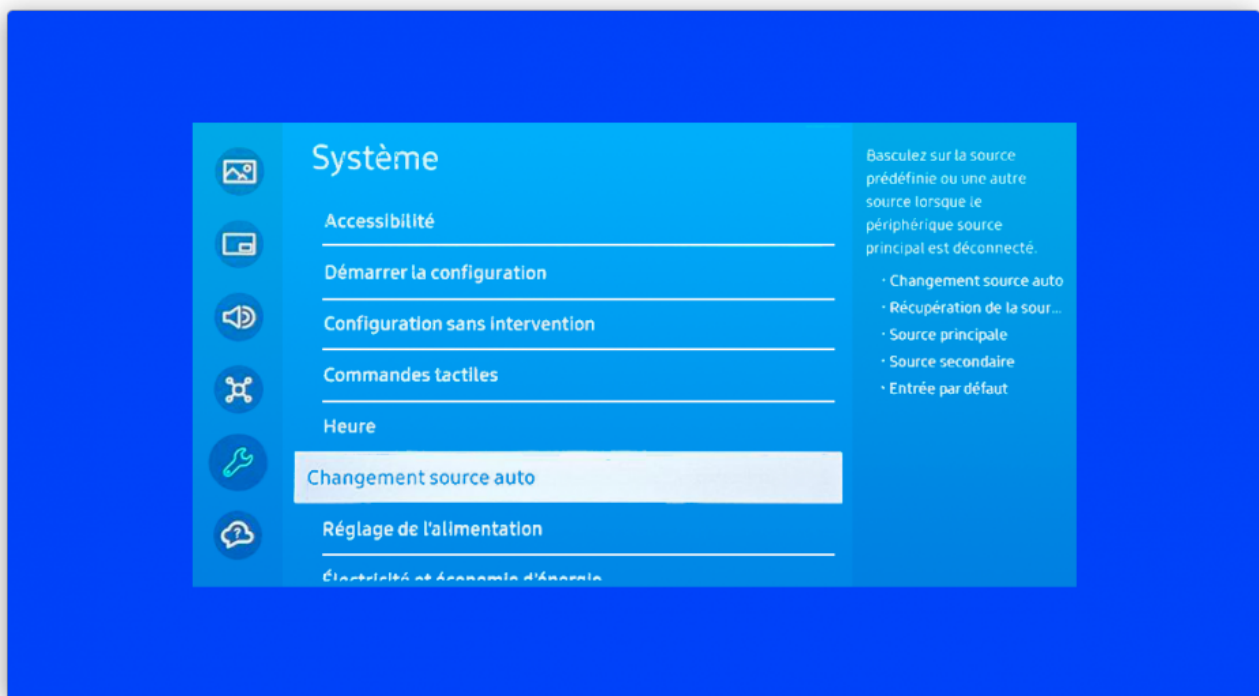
Système

Accessibilité

Démarrer la configuration

Configuration sans intervention

Commandes tactiles

Heure

Changement source auto

Réglage de l'alimentation

Électricité et économie d'énergie

Basculez sur la source prédéfinie ou une autre source lorsque le périphérique source principal est déconnecté.

· Changement source auto
· Récupération de la sour...
· Source principale
· Source secondaire
· Entrée par défaut